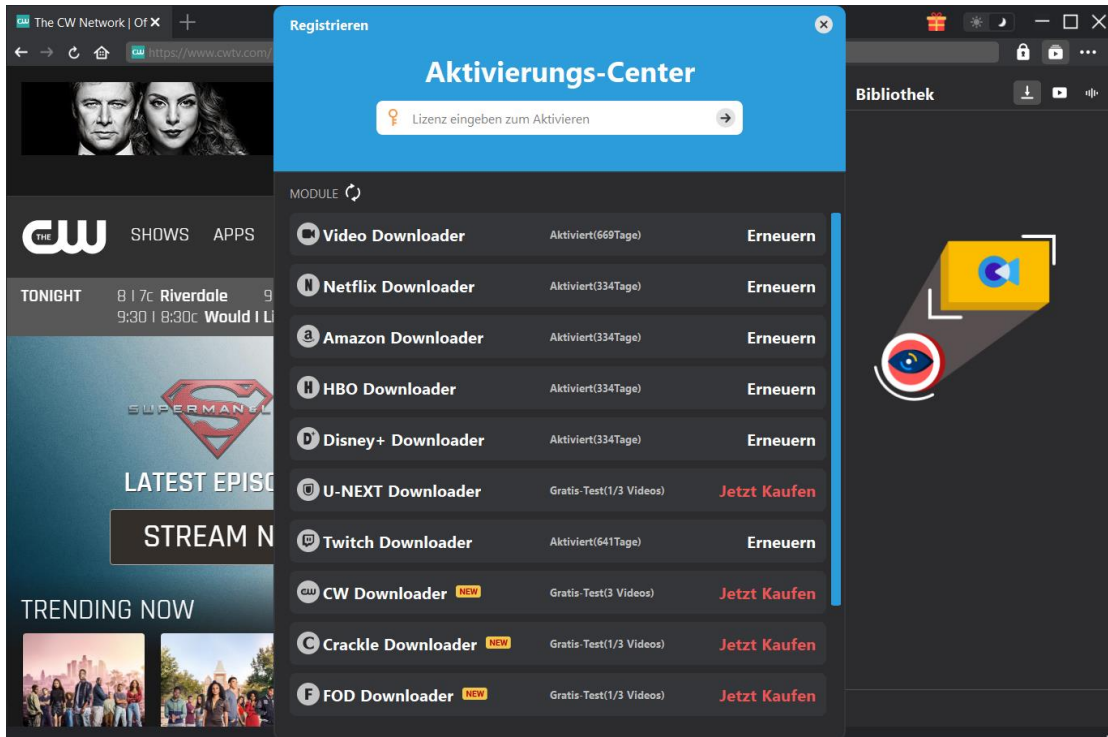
The CW Network | Of
https://www.cwtv.com/
Registrieren
Aktivierungs-Center
Lizenz eingeben zum Aktivieren
Bibliothek
MODULE

| | | |
|---|---|---|
| Video Downloader | Aktiviert(669Tage) | Erneuern |
| Netflix Downloader | Aktiviert(334Tage) | Erneuern |
| Amazon Downloader | Aktiviert(334Tage) | Erneuern |
| HBO Downloader | Aktiviert(334Tage) | Erneuern |
| Disney+ Downloader | Aktiviert(334Tage) | Erneuern |
| U-NEXT Downloader | Gratis-Test(1/3 Videos) | Jetzt Kaufen |
| Twitch Downloader | Aktiviert(641Tage) | Erneuern |
| CW Downloader NEW | Gratis-Test(3 Videos) | Jetzt Kaufen |
| Crackle Downloader NEW | Gratis-Test(1/3 Videos) | Jetzt Kaufen |
| FOD Downloader NEW | Gratis-Test(1/3 Videos) | Jetzt Kaufen |

THE CW
SHOWS APPS
TONIGHT 8 | 7c Riverdale 9
9:30 | 8:30c Would I L
SUPERMAN &
LATEST EPISO
STREAM N
TRENDING NOW